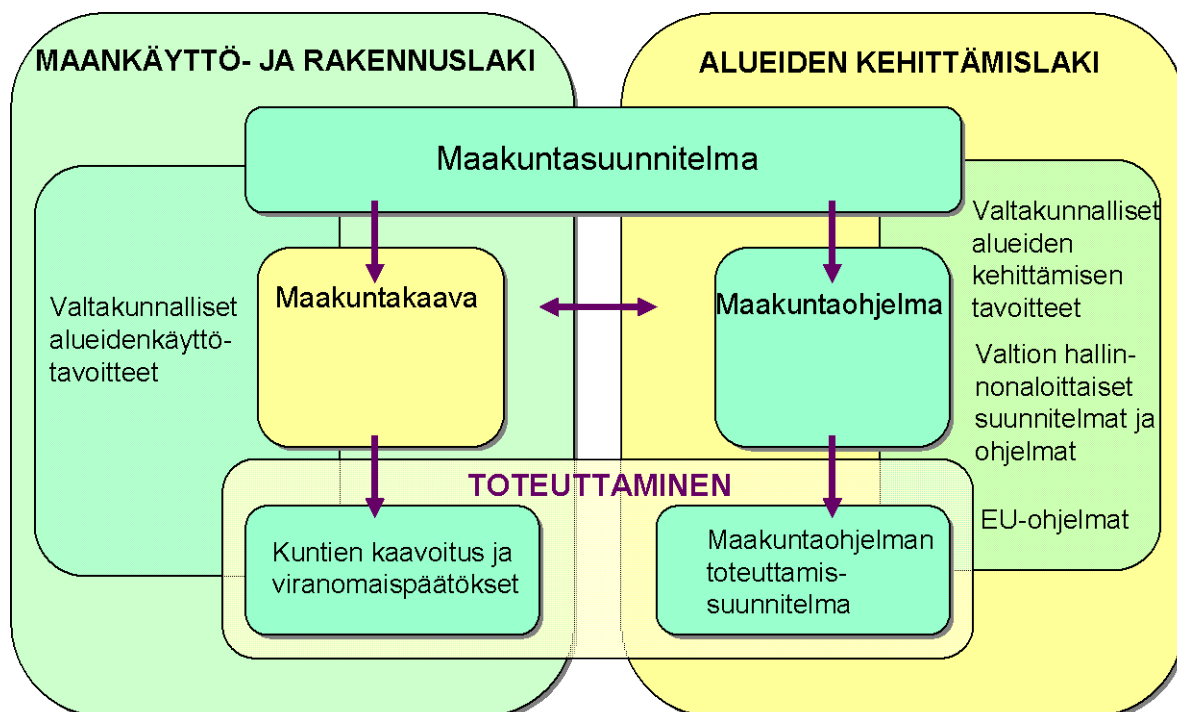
MAANKÄYTTÖ- JA RAKENNUSLAKI

ALUEIDEN KEHITTÄMISLAKI

Maakuntasuunnitelma

Valtakunnalliset alueidenkäyttötavoitteet

Maakuntakaava

Maakuntaohjelma

Valtakunnalliset alueiden kehittämisen tavoitteet

Valtion hallinnonaloittaiset suunnitelmat ja ohjelmat

TOTEUTTAMINEN

Kuntien kaavoitus ja viranomaispäätökset

Maakuntaohjelman toteuttamissuunnitelma

EU-ohjelmat